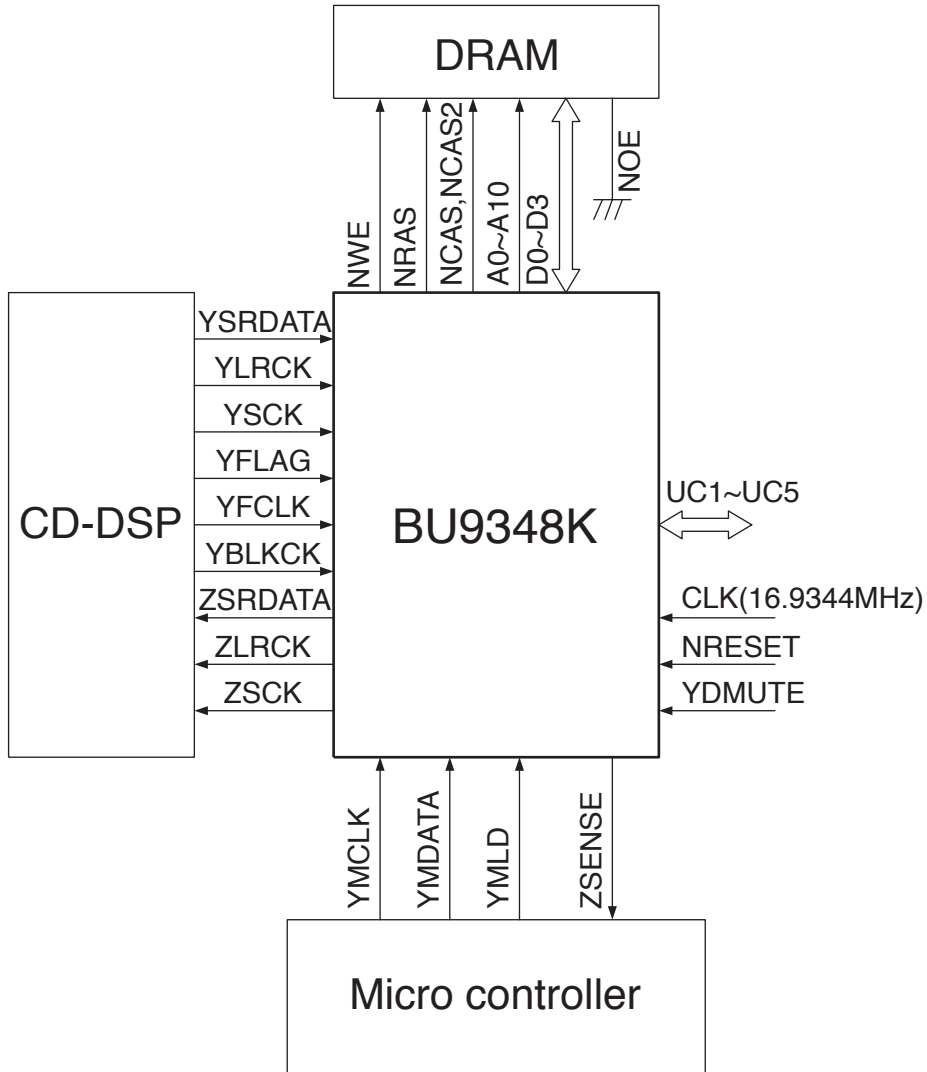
DRAM

NWE
NRAS
NCAS,NCAS2
A0~A10
D0~D3
NOE

CD-DSP

YSRDATA
YLRCK
YSCK
YFLAG
YFCLK
YBLKCK
ZSRDATA
ZLRCK
ZSCK

BU9348K

UC1~UC5
CLK(16.9344MHz)
NRESET
YDMUTE

YMCLK
YMDATA
YMLD
ZSENSE

Micro controller